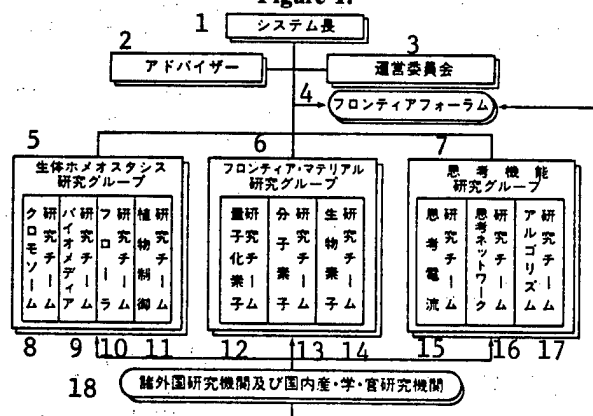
Figure 1.

1 システム長

2 アドバイザー

3 運営委員会

4 フロンティアフォーラム

5 生体ホメオスタシス研究グループ

6 フロンティア・マテリアル研究グループ

7 思考機能研究グループ

クロモソーム研究チーム

バイオメディア研究チーム

フローラ研究チーム

植物制御研究チーム

量子化素子研究チーム

分子素子研究チーム

生物素子研究チーム

思考電流研究チーム

思考ネットワーク研究チーム

アルゴリズム研究チーム

8 9 10 11 12 13 14 15 16 17

18 諸外国研究機関及び国内産・学・官研究機関